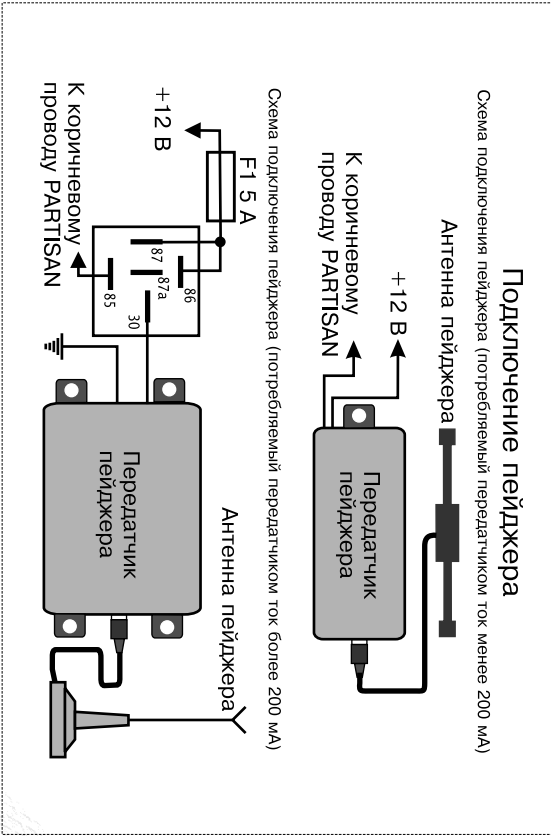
Подключение пейджера

Схема подключения пейджера (потребляемый передатчиком ток менее 200 мА)

Антенна пейджера

+12 В

К коричневому проводу PARTISAN

Передатчик пейджера

Схема подключения пейджера (потребляемый передатчиком ток более 200 мА)

+12 В

F1 5 A

К коричневому проводу PARTISAN

87

86

87a

85

30

Передатчик пейджера

Антенна пейджера